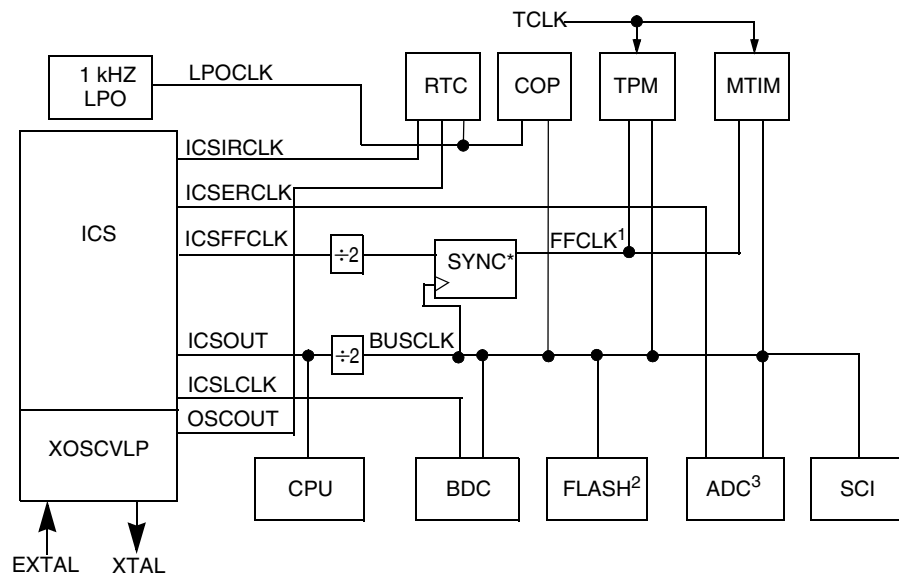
TCLK

1 kHZ LPO

LPOCLK

RTC

COP

TPM

MTIM

ICS

ICSIRCLK

ICSERCLK

ICSFFCLK

$\div 2$

SYNC*

FFCLK$^1$

ICSOUT

$\div 2$

BUSCLK

ICSLCLK

OSCOUT

XOSCVLP

CPU

BDC

FLASH$^2$

ADC$^3$

SCI

EXTAL

XTAL